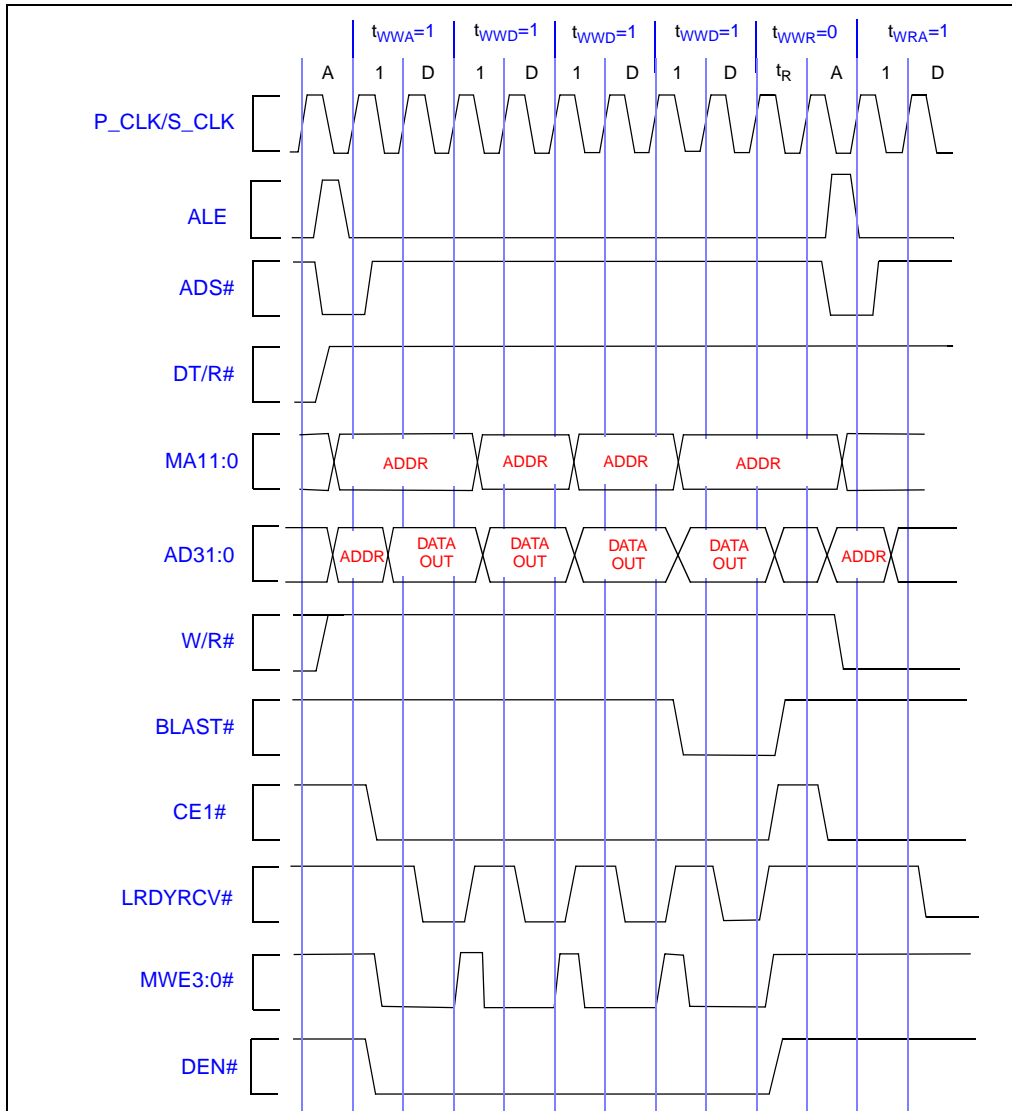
$t_{WWA}$=1 $t_{WWD}$=1 $t_{WWD}$=1 $t_{WWD}$=1 $t_{WWR}$=0 $t_{WRA}$=1

A 1 D 1 D 1 D 1 D $t_R$ A 1 D

P_CLK/S_CLK

ALE

ADS#

DT/R#

MA11:0

ADDR ADDR ADDR ADDR

AD31:0

ADDR DATA OUT DATA OUT DATA OUT DATA OUT ADDR

W/R#

BLAST#

CE1#

LRDYRCV#

MWE3:0#

DEN#